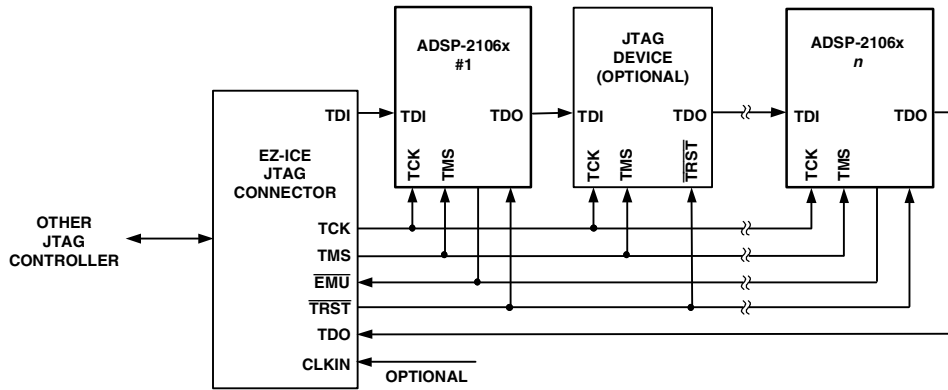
ADSP-2106x
#1

JTAG
DEVICE
(OPTIONAL)

ADSP-2106x
*n*

TDI
TDI
TDO
TDI
TDO
TDI
TDO

TCK
TMS
TCK
TMS
$\overline{TRST}$
TCK
TMS

EZ-ICE
JTAG
CONNECTOR

OTHER
JTAG
CONTROLLER

TCK
TMS
$\overline{EMU}$
$\overline{TRST}$
TDO
CLKIN
OPTIONAL